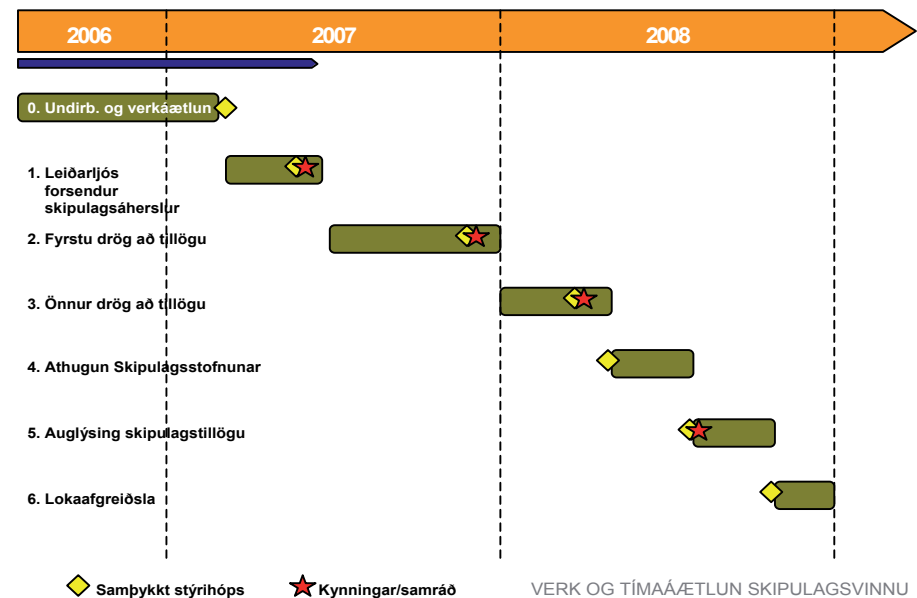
2006 2007 2008

0. Undirb. og verkáætlun

1. Leiðarljós forsendur skipulagsáherslur

2. Fyrstu drög að tillögu

3. Önnur drög að tillögu

4. Athugun Skipulagsstofnunar

5. Auglýsing skipulagstillögu

6. Lokaafgreiðsla

Samþykkt stýrihóps Kynningar/samráð

VERK OG TÍMAÁÆTLUN SKIPULAGSVINNU